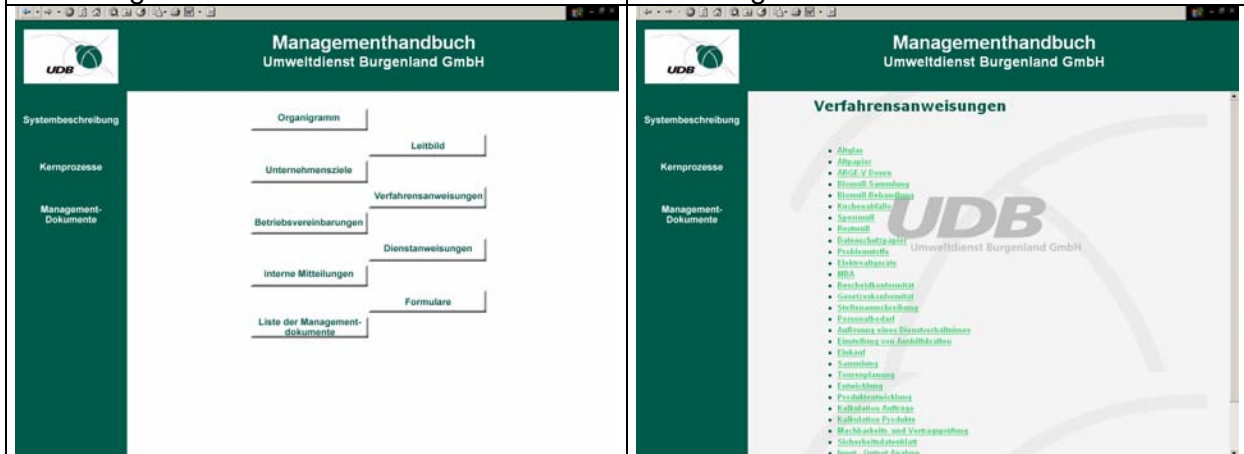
Managementhandbuch
Umweltdienst Burgenland GmbH

UDB

Systembeschreibung

Kernprozesse

Management-Dokumente

Organigramm

Leitbild

Unternehmensziele

Verfahrensanweisungen

Betriebsvereinbarungen

Dienstanweisungen

interne Mitteilungen

Formulare

Liste der Management-dokumente

Managementhandbuch
Umweltdienst Burgenland GmbH

UDB

Systembeschreibung

Kernprozesse

Management-Dokumente

Verfahrensanweisungen

- Altglas
- Altpapier
- ARGE-V Dosen
- Biomüll-Sammlung
- Biomüll-Behandlung
- Küchenabfälle
- Sperrmüll
- Restmüll
- Datenschutzpapier
- Problemstoffe
- Elektroaltgeräte
- MBA
- Bescheidkonformität
- Gesetzeskonformität
- Stellenausschreibung
- Personalbedarf
- Auflösung eines Dienstverhältnisses
- Einstellung von Aushilfskräften
- Einkauf
- Sammlung
- Tourenplanung
- Entwicklung
- Produktentwicklung
- Kalkulation Aufträge
- Kalkulation Produkte
- Machbarkeits- und Vertragsprüfung
- Sicherheitsdatenblatt
- Input - Output Analyse

UDB
Umweltdienst Burgenland GmbH